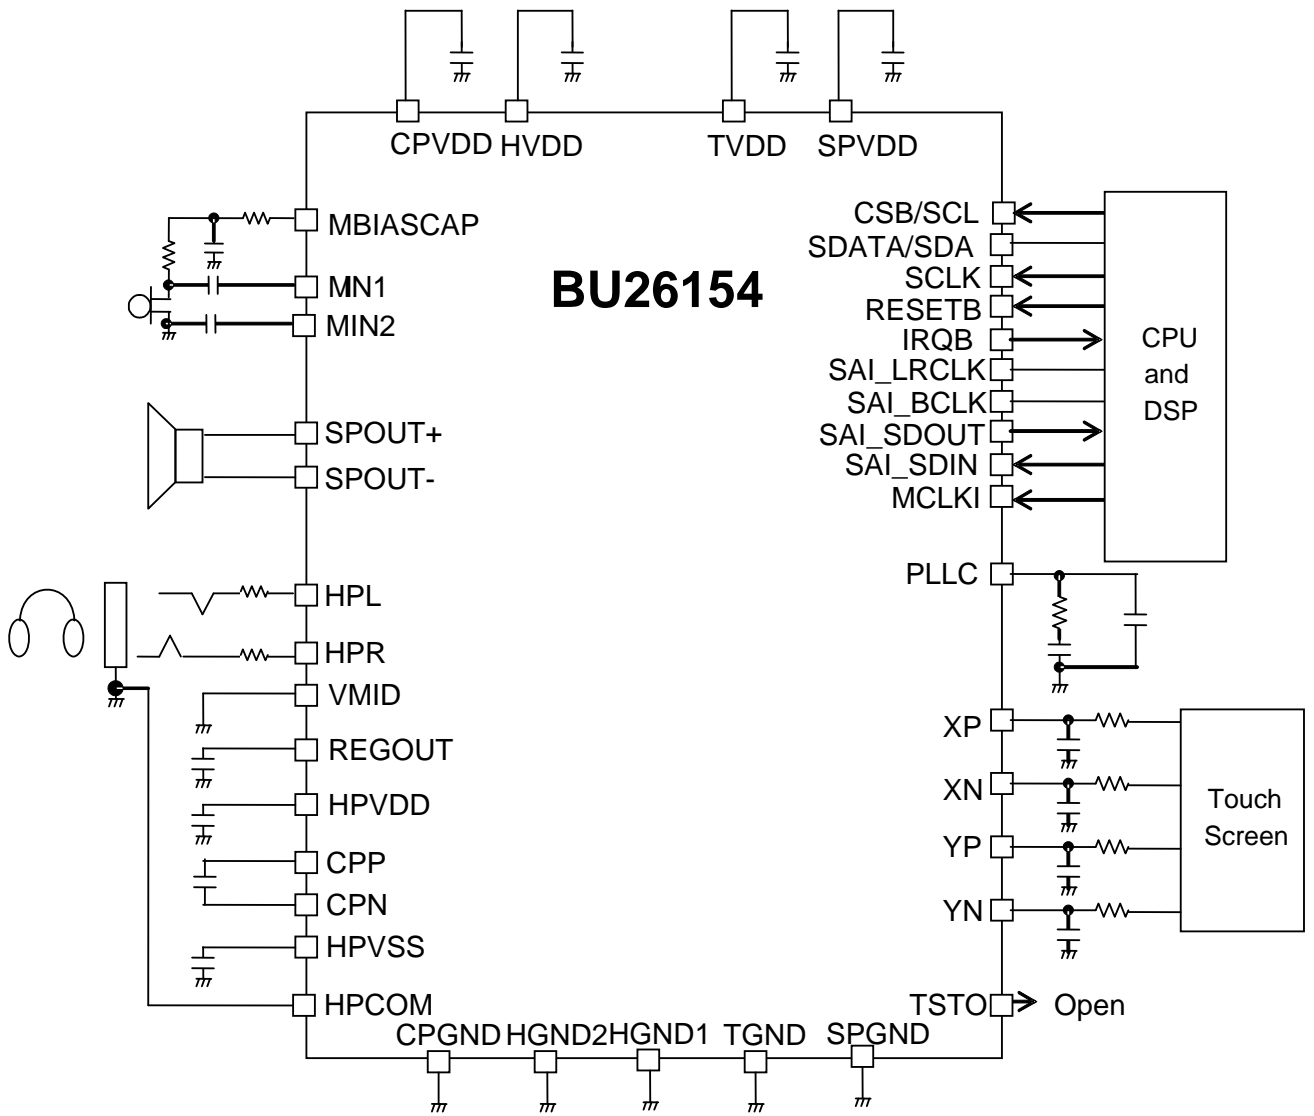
CPVDD HVDD TVDD SPVDD

MBIASCAP
MIN1
MIN2
SPOUT+
SPOUT-
HPL
HPR
VMID
REGOUT
HPVDD
CPP
CPN
HPVSS
HPCOM

BU26154

CSB/SCL
SDATA/SDA
SCLK
RESETB
IRQB
SAI_LRCLK
SAI_BCLK
SAI_SDOUT
SAI_SDIN
MCLKI

CPU and DSP

PLLC

XP
XN
YP
YN

Touch Screen

TSTO
Open

CPGND HGND2 HGND1 TGND SPGND